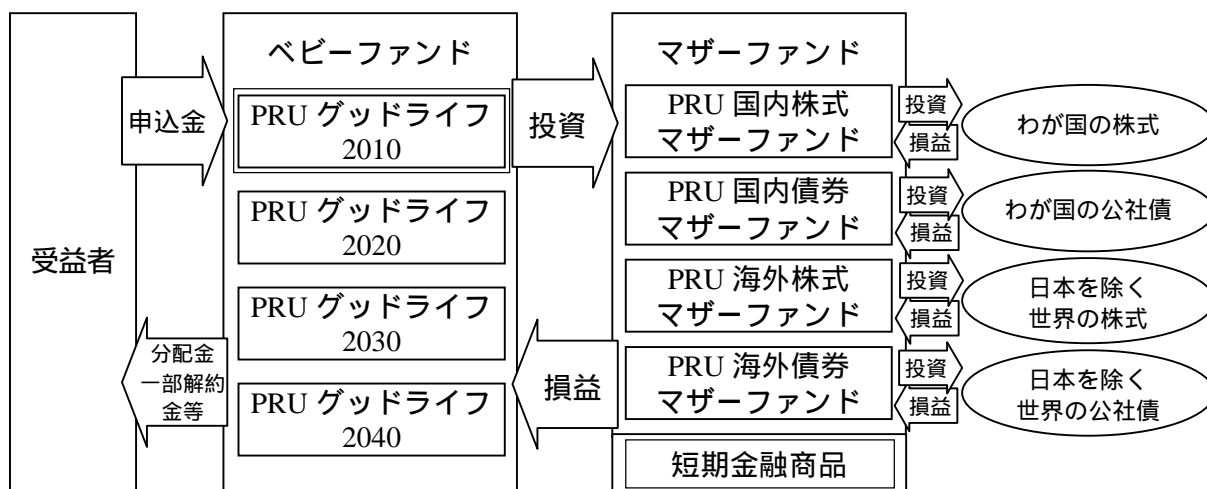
受益者

申込金

分配金
一部解約
金等

ベビーファンド

PRU グッドライフ 2010

PRU グッドライフ 2020

PRU グッドライフ 2030

PRU グッドライフ 2040

投資

損益

マザーファンド

PRU 国内株式 マザーファンド

PRU 国内債券 マザーファンド

PRU 海外株式 マザーファンド

PRU 海外債券 マザーファンド

短期金融商品

投資
損益

投資
損益

投資
損益

投資
損益

わが国の株式

わが国の公社債

日本を除く
世界の株式

日本を除く
世界の公社債